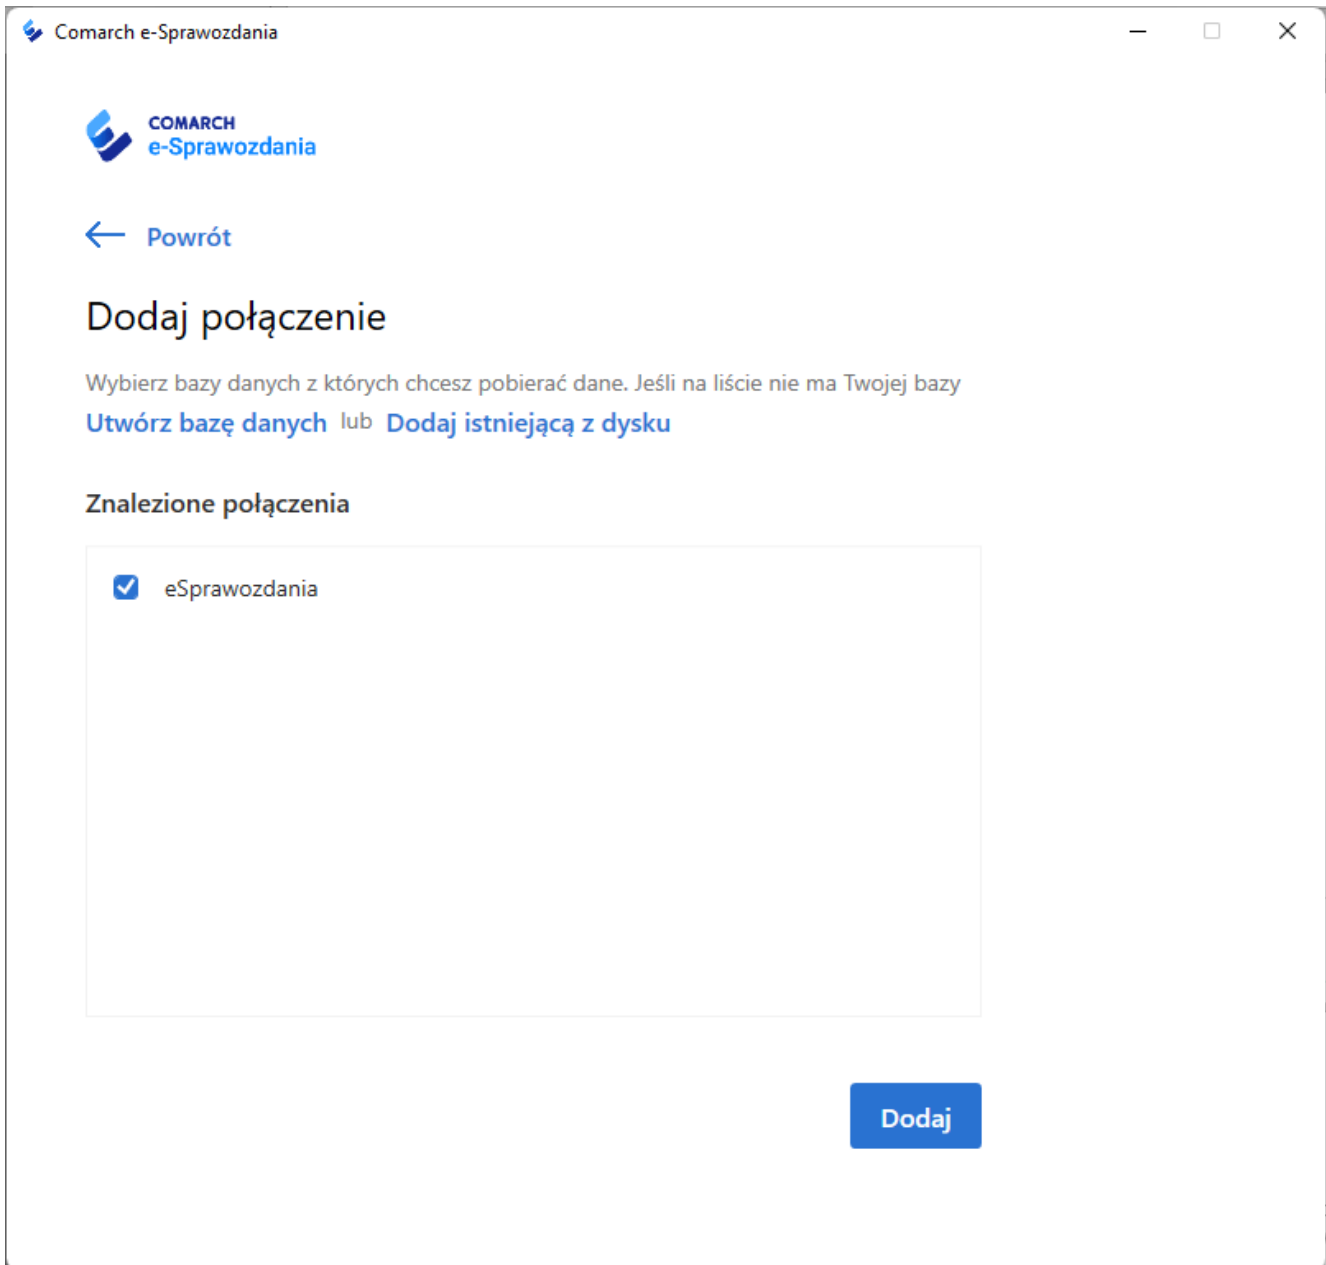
Comarch e-Sprawozdania

COMARCH
e-Sprawozdania

Powrót

Dodaj połączenie

Wybierz bazy danych z których chcesz pobierać dane. Jeśli na liście nie ma Twojej bazy
Utwórz bazę danych lub Dodaj istniejącą z dysku

Znalezione połączenia

eSprawozdania

Dodaj